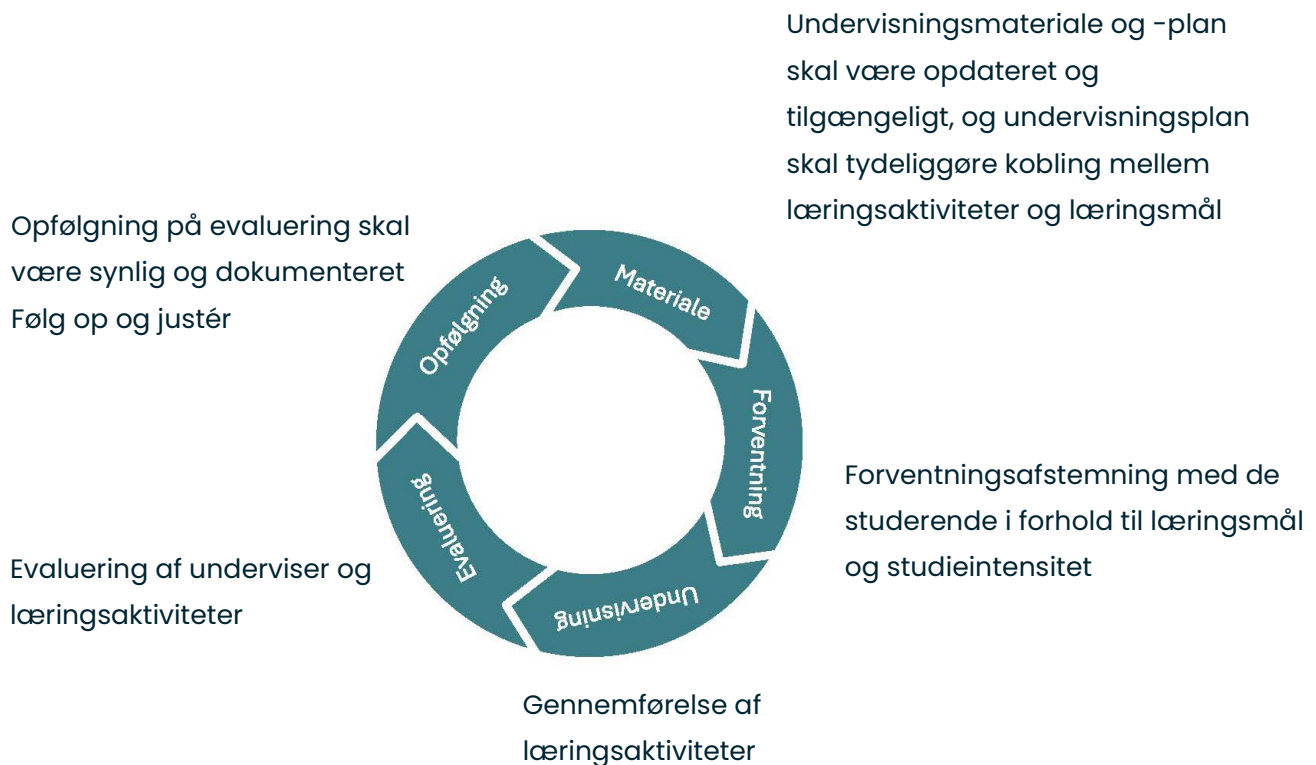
Undervisningsmateriale og -plan skal være opdateret og tilgængeligt, og undervisningsplan skal tydeliggøre kobling mellem læringsaktiviteter og læringsmål

Opfølgning på evaluering skal være synlig og dokumenteret
Følg op og justér

Opfølgning

Materiale

Forventning

Undervisning

Evaluering

Forventningsafstemning med de studerende i forhold til læringsmål og studieintensitet

Evaluering af underviser og læringsaktiviteter

Gennemførelse af læringsaktiviteter